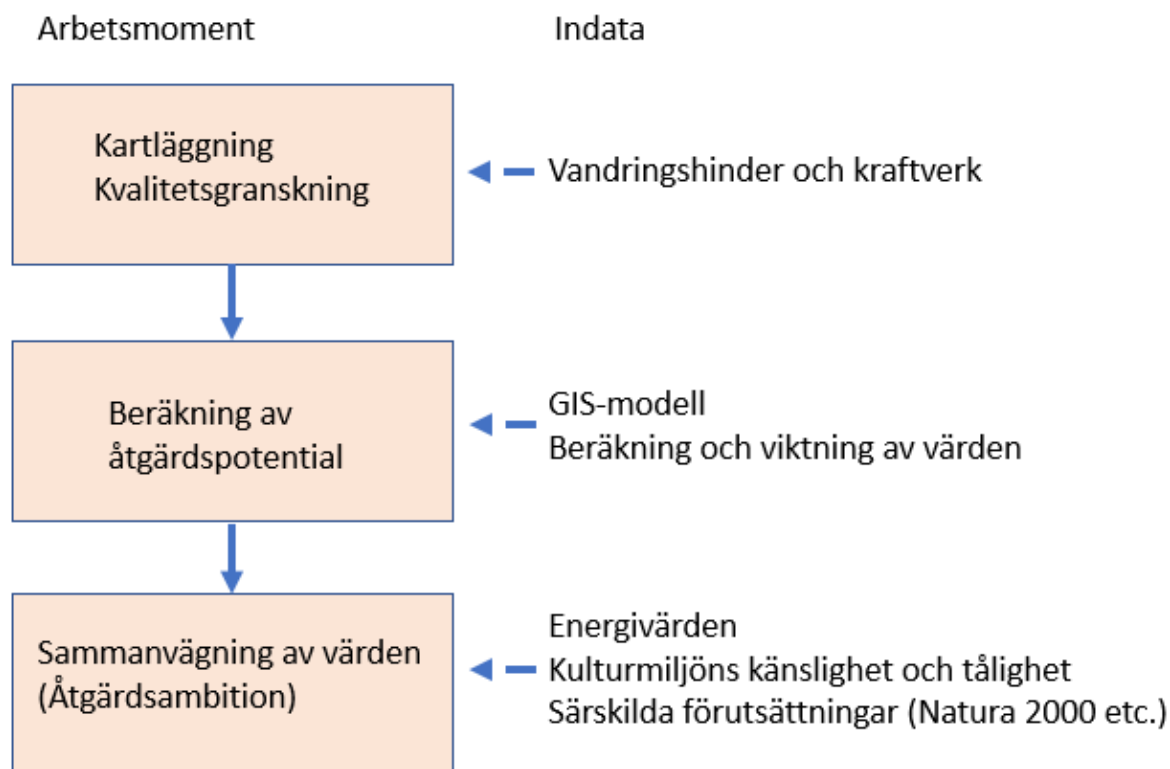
Arbetsmoment

Indata

Kartläggning
Kvalitetsgranskning

Vandringshinder och kraftverk

Beräkning av åtgärdspotential

GIS-modell
Beräkning och viktning av värden

Sammanvägning av värden (Åtgärdsambition)

Energivärden
Kulturmiljöns känslighet och tålighet
Särskilda förutsättningar (Natura 2000 etc.)